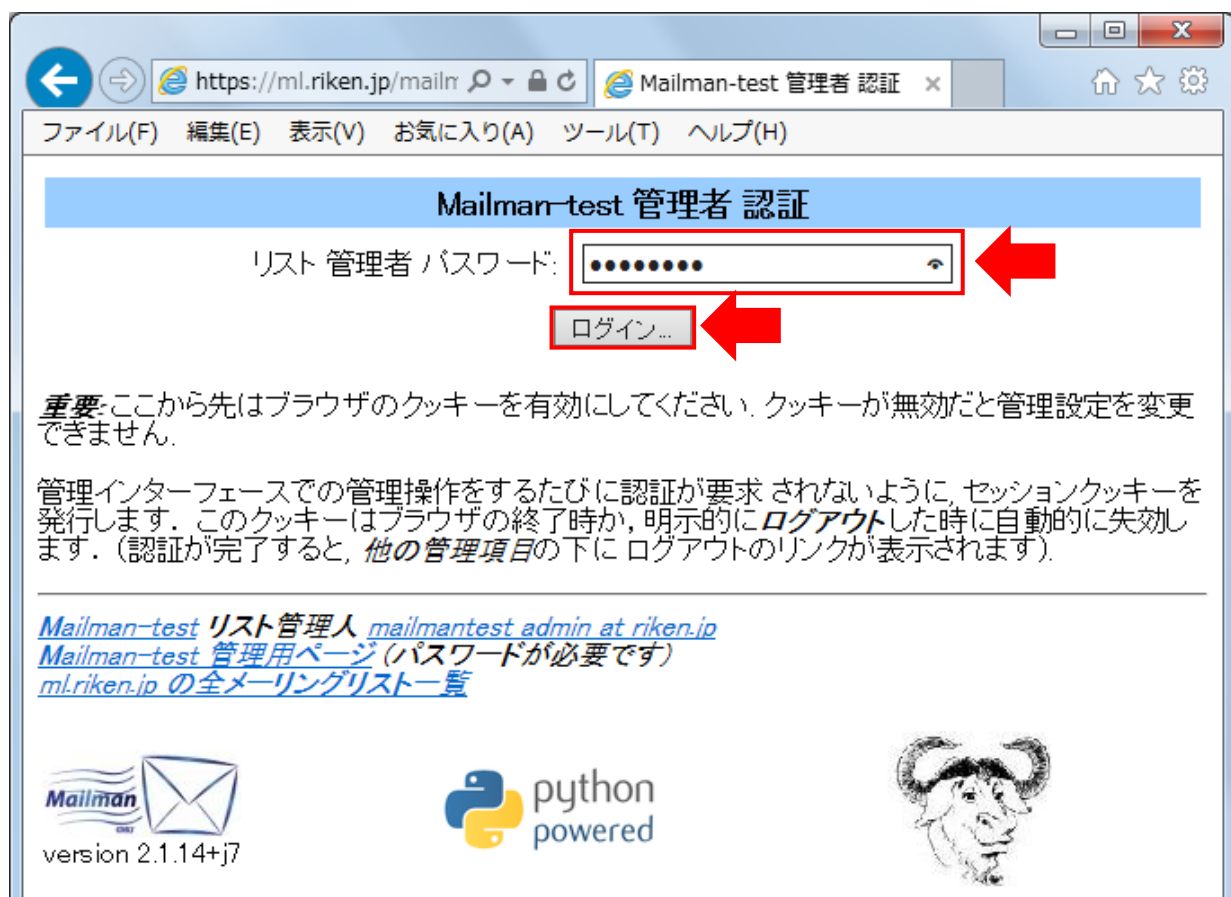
https://ml.riken.jp/mailm
Mailman-test 管理者 認証 ×

ファイル(F) 編集(E) 表示(V) お気に入り(A) ツール(T) ヘルプ(H)

Mailman-test 管理者 認証

リスト 管理者 パスワード: ●●●●●●●●●

ログイン...

重要: ここから先はブラウザのクッキーを有効にしてください. クッキーが無効だと管理設定を変更できません.

管理インターフェースでの管理操作をするたびに認証が要求 されないように, セッションクッキーを発行します. このクッキーはブラウザの終了時か, 明示的にログアウトした時に自動的に失効します. (認証が完了すると, 他の管理項目の下に ログアウトのリンクが表示されます).

Mailman-test リスト管理人 mailmantest admin at riken.jp
Mailman-test 管理用ページ (パスワードが必要です)
ml.riken.jp の全メーリングリスト一覧

Mailman
GNU
version 2.1.14+j7

python
powered